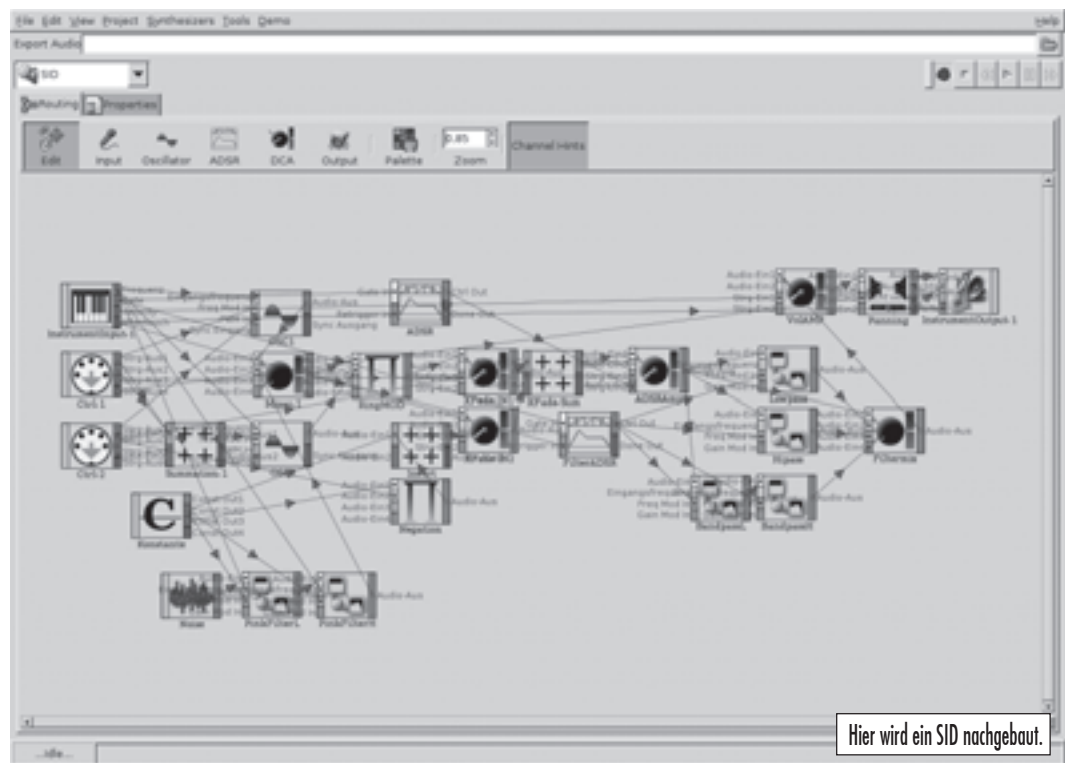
File Edit View Project Synthesizers Tools Demo

Help

Export Audio

SID

Routing Properties

Edit

Input

Oscillator

ADSR

DCA

Output

Palette

0.85

Zoom

Channel Hints

Audio-Aus

Sync Ausgang

Ctrl Out

ADSR

Ctrl 1

Ctrl 2

Konstante

Noise

VolAmp

Panning

InstrumentOutput 1

Lowpass

Hipass

Audio-Aus

Audio-Aus

Audio-Aus

Audio-Aus

Bandpass

Ctrl Out

...Idle...

Hier wird ein SID nachgebaut.